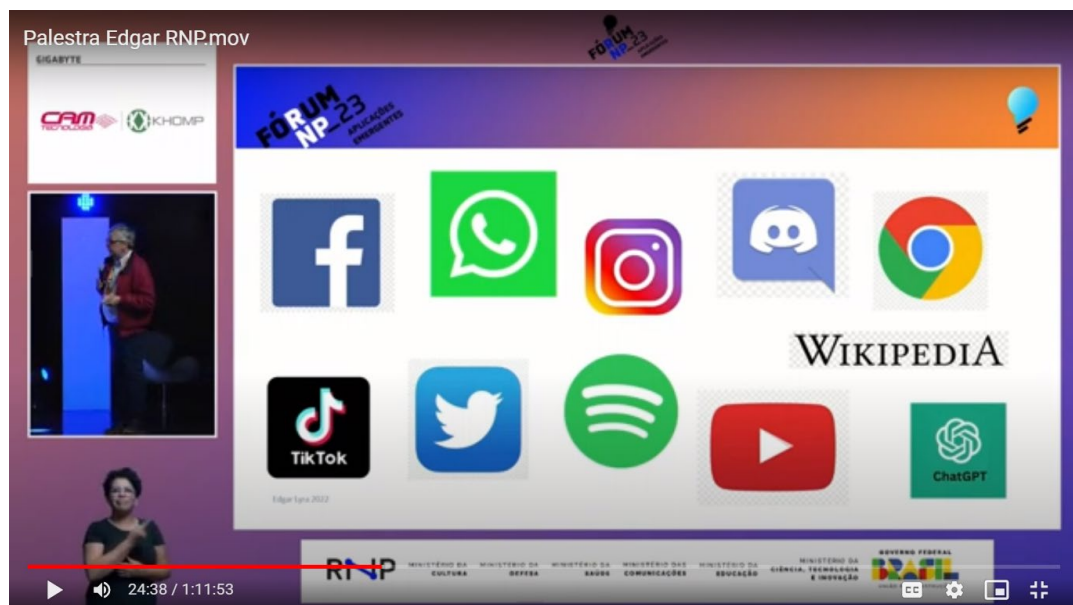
Palestra Edgar RNP.mov

FÓRUM RNP 23

GIGABYTE

CAM TECNOLOGIA | KHOMP

FÓRUM RNP 23 APLICAÇÕES EMERGENTES

WIKIPEDIA

TikTok

ChatGPT

Edgar Lyra 2022

RNP MINISTÉRIO DA CULTURA MINISTÉRIO DA DEFESA MINISTÉRIO DA SAÚDE MINISTÉRIO DAS COMUNICAÇÕES MINISTÉRIO DA EDUCAÇÃO MINISTÉRIO DA CIÊNCIA, TECNOLOGIA E INOVAÇÃO GOVERNO FEDERAL BRASIL

24:38 / 1:11:53